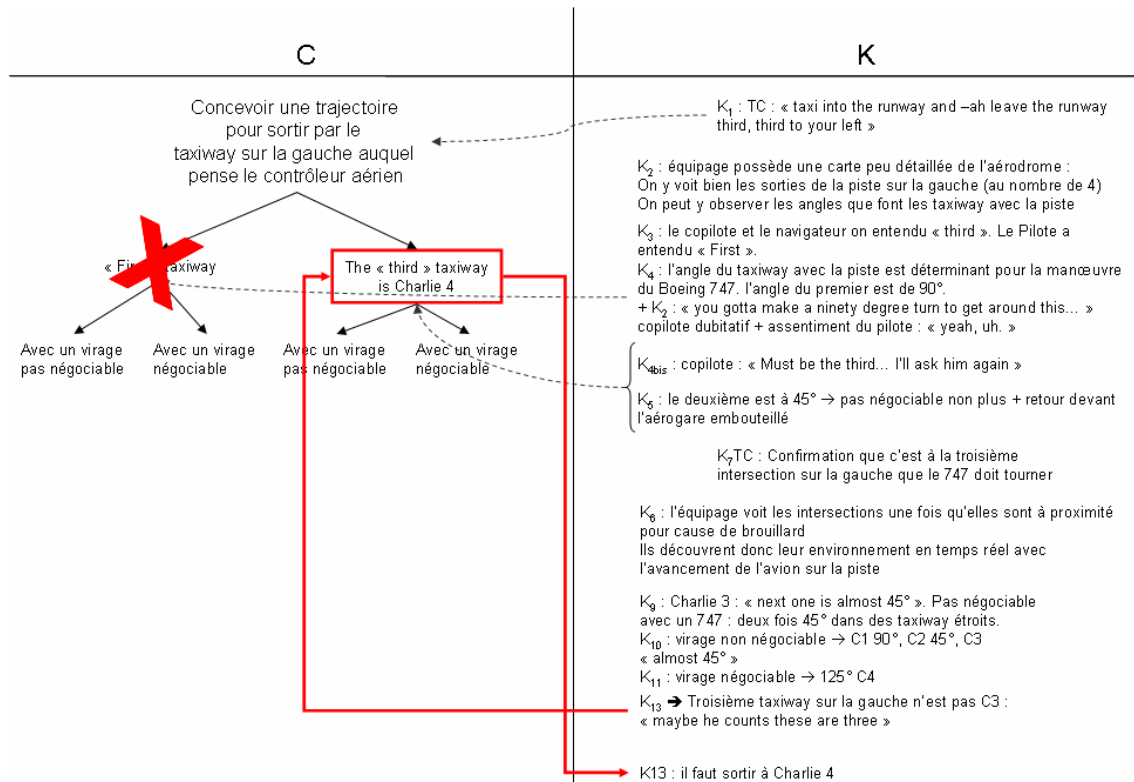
C

K

Concevoir une trajectoire pour sortir par le taxiway sur la gauche auquel pense le contrôleur aérien

« Fir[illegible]taxiway

The « third » taxiway is Charlie 4

Avec un virage pas négociable

Avec un virage négociable

Avec un virage pas négociable

Avec un virage négociable

$K_1$ : TC : « taxi into the runway and –ah leave the runway third, third to your left »

$K_2$ : équipage possède une carte peu détaillée de l'aérodrome :
On y voit bien les sorties de la piste sur la gauche (au nombre de 4)
On peut y observer les angles que font les taxiway avec la piste

$K_3$ : le copilote et le navigateur on entendu « third ». Le Pilote a entendu « First ».
$K_4$ : l'angle du taxiway avec la piste est déterminant pour la manœuvre du Boeing 747. l'angle du premier est de 90°.
+ $K_2$ : « you gotta make a ninety degree turn to get around this… » copilote dubitatif + assentiment du pilote : « yeah, uh. »

$K_{4bis}$ : copilote : « Must be the third… I'll ask him again »

$K_5$ : le deuxième est à 45° → pas négociable non plus + retour devant l'aérogare embouteillé

$K_7$TC : Confirmation que c'est à la troisième intersection sur la gauche que le 747 doit tourner

$K_8$ : l'équipage voit les intersections une fois qu'elles sont à proximité pour cause de brouillard
Ils découvrent donc leur environnement en temps réel avec l'avancement de l'avion sur la piste

$K_9$ : Charlie 3 : « next one is almost 45° ». Pas négociable avec un 747 : deux fois 45° dans des taxiway étroits.
$K_{10}$ : virage non négociable → C1 90°, C2 45°, C3 « almost 45° »
$K_{11}$ : virage négociable → 125° C4
$K_{13}$ ➔ Troisième taxiway sur la gauche n'est pas C3 : « maybe he counts these are three »

K13 : il faut sortir à Charlie 4